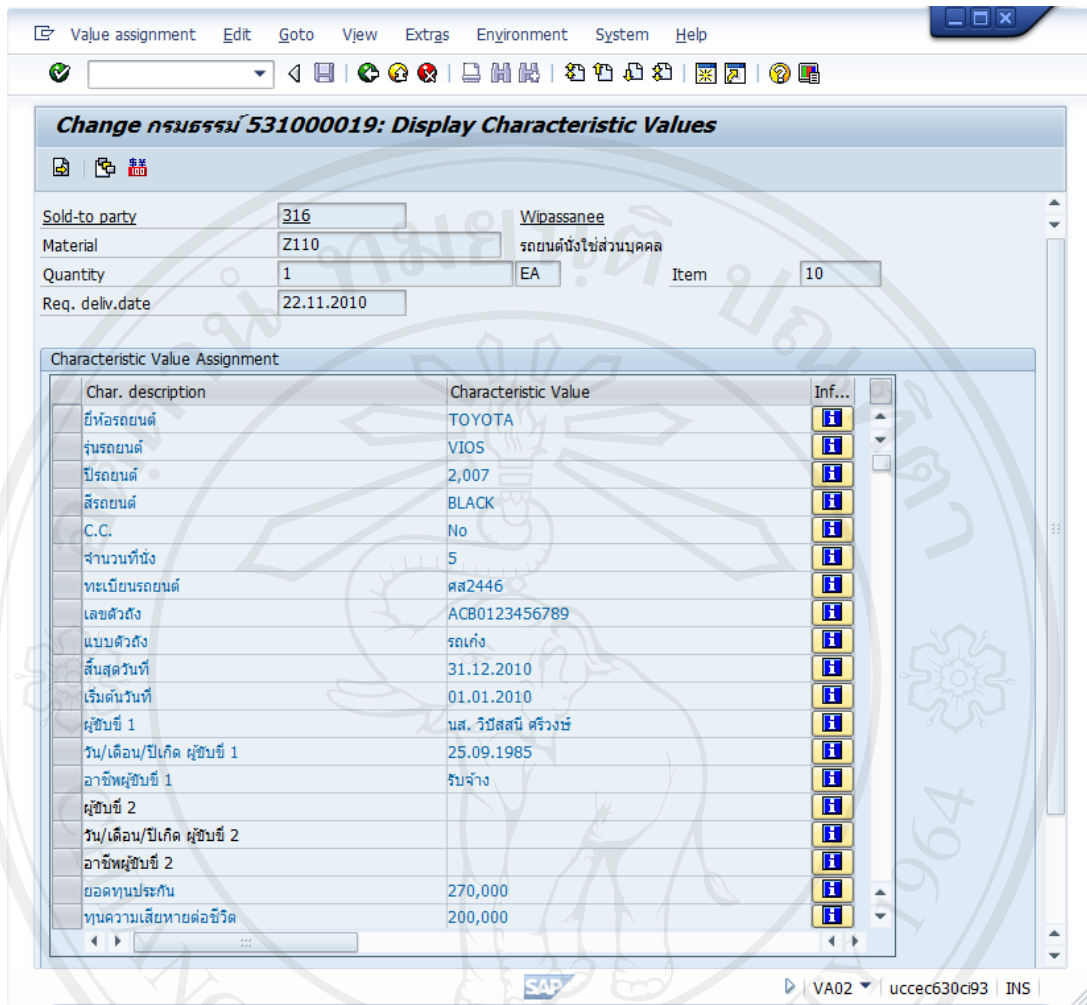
Value assignment Edit Goto View Extras Environment System Help

Change กรมธรรม์ 531000019: Display Characteristic Values

Sold-to party 316 Wipassanee
Material Z110 รถยนต์นั่งใช้ส่วนบุคคล
Quantity 1 EA Item 10
Req. deliv.date 22.11.2010

Characteristic Value Assignment

| Char. description | Characteristic Value | Inf... |
|---|---|---|
| ยี่ห้อรถยนต์ | TOYOTA | |
| รุ่นรถยนต์ | VIOS | |
| ปีรถยนต์ | 2,007 | |
| สีรถยนต์ | BLACK | |
| C.C. | No | |
| จำนวนที่นั่ง | 5 | |
| ทะเบียนรถยนต์ | ศส2446 | |
| เลขตัวถัง | ACB0123456789 | |
| แบบตัวถัง | รถเก๋ง | |
| สิ้นสุดวันที่ | 31.12.2010 | |
| เริ่มต้นวันที่ | 01.01.2010 | |
| ผู้ขับขี่ 1 | นส. วิปัสสนี ศรีวงษ์ | |
| วัน/เดือน/ปีเกิด ผู้ขับขี่ 1 | 25.09.1985 | |
| อาชีพผู้ขับขี่ 1 | รับจ้าง | |
| ผู้ขับขี่ 2 | | |
| วัน/เดือน/ปีเกิด ผู้ขับขี่ 2 | | |
| อาชีพผู้ขับขี่ 2 | | |
| ยอดทุนประกัน | 270,000 | |
| ทุนความเสียหายต่อชีวิต | 200,000 | |

SAP
VA02 uccec630ci93 INS